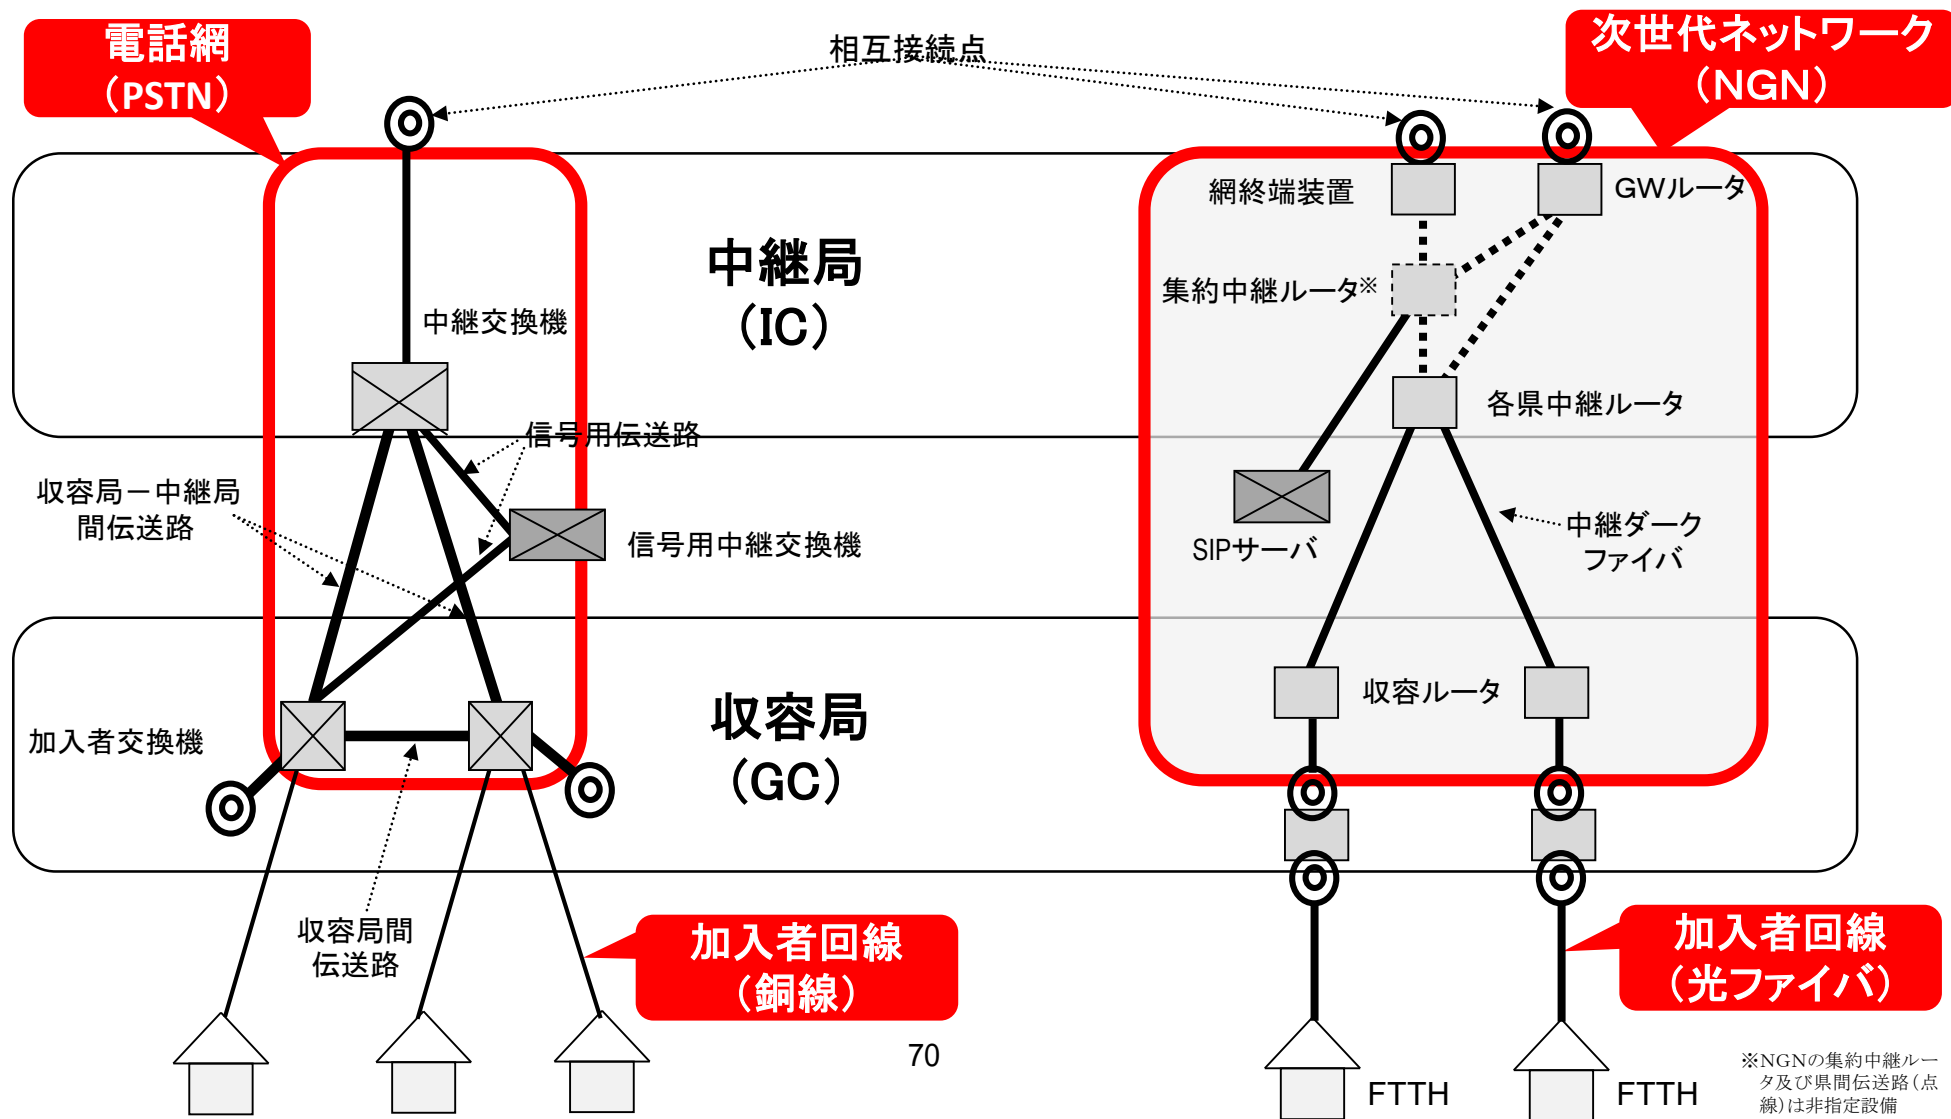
電話網
（PSTN）

相互接続点

次世代ネットワーク
（NGN）

中継局
（IC）

中継交換機

網終端装置

GWルータ

集約中継ルータ※

各県中継ルータ

信号用伝送路

収容局ー中継局
間伝送路

信号用中継交換機

SIPサーバ

中継ダーク
ファイバ

収容局
（GC）

加入者交換機

収容ルータ

収容局間
伝送路

加入者回線
（銅線）

加入者回線
（光ファイバ）

70

FTTH

FTTH

※NGNの集約中継ルータ及び県間伝送路（点線）は非指定設備